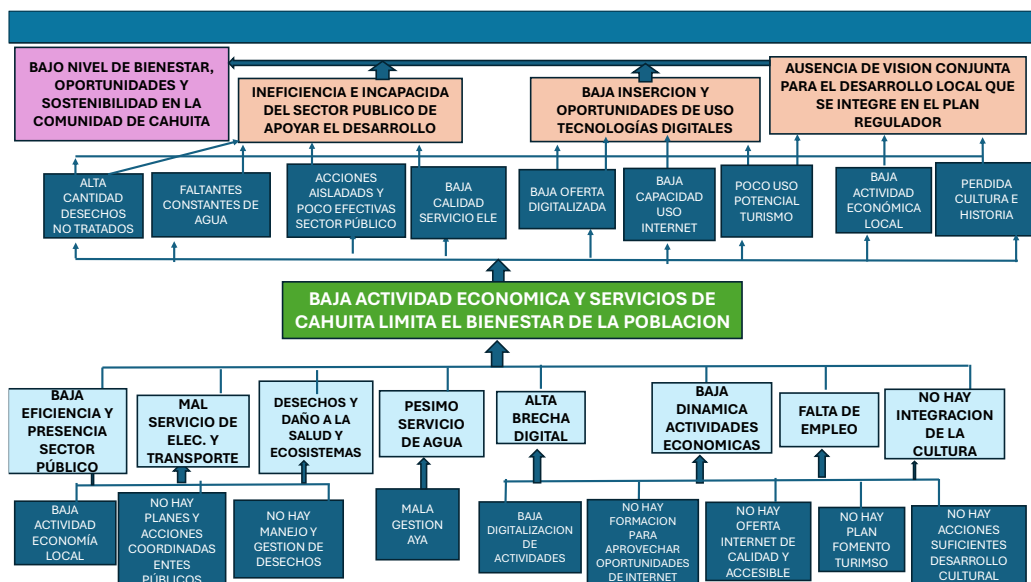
BAJO NIVEL DE BIENESTAR, OPORTUNIDADES Y SOSTENIBILIDAD EN LA COMUNIDAD DE CAHUITA

INEFICIENCIA E INCAPACIDA DEL SECTOR PUBLICO DE APOYAR EL DESARROLLO

BAJA INSERCION Y OPORTUNIDADES DE USO TECNOLOGÍAS DIGITALES

AUSENCIA DE VISION CONJUNTA PARA EL DESARROLLO LOCAL QUE SE INTEGRE EN EL PLAN REGULADOR

ALTA CANTIDAD DESECHOS NO TRATADOS

FALTANTES CONSTANTES DE AGUA

ACCIONES AISLADAS Y POCO EFECTIVAS SECTOR PÚBLICO

BAJA CALIDAD SERVICIO ELE

BAJA OFERTA DIGITALIZADA

BAJA CAPACIDAD USO INTERNET

POCO USO POTENCIAL TURISMO

BAJA ACTIVIDAD ECONÓMICA LOCAL

PERDIDA CULTURA E HISTORIA

BAJA ACTIVIDAD ECONOMICA Y SERVICIOS DE CAHUITA LIMITA EL BIENESTAR DE LA POBLACION

BAJA EFICIENCIA Y PRESENCIA SECTOR PÚBLICO

MAL SERVICIO DE ELEC. Y TRANSPORTE

DESECHOS Y DAÑO A LA SALUD Y ECOSISTEMAS

PESIMO SERVICIO DE AGUA

ALTA BRECHA DIGITAL

BAJA DINAMICA ACTIVIDADES ECONOMICAS

FALTA DE EMPLEO

NO HAY INTEGRACION DE LA CULTURA

BAJA ACTIVIDAD ECONOMÍA LOCAL

NO HAY PLANES Y ACCIONES COORDINADAS ENTES PÚBLICOS

NO HAY MANEJO Y GESTION DE DESECHOS

MALA GESTION AYA

BAJA DIGITALIZACION DE ACTIVIDADES

NO HAY FORMACION PARA APROVECHAR OPORTUNIDADES DE INTERNET

NO HAY OFERTA INTERNET DE CALIDAD Y ACCESIBLE

NO HAY PLAN FOMENTO TURISMO

NO HAY ACCIONES SUFICIENTES DESARROLLO CULTURAL